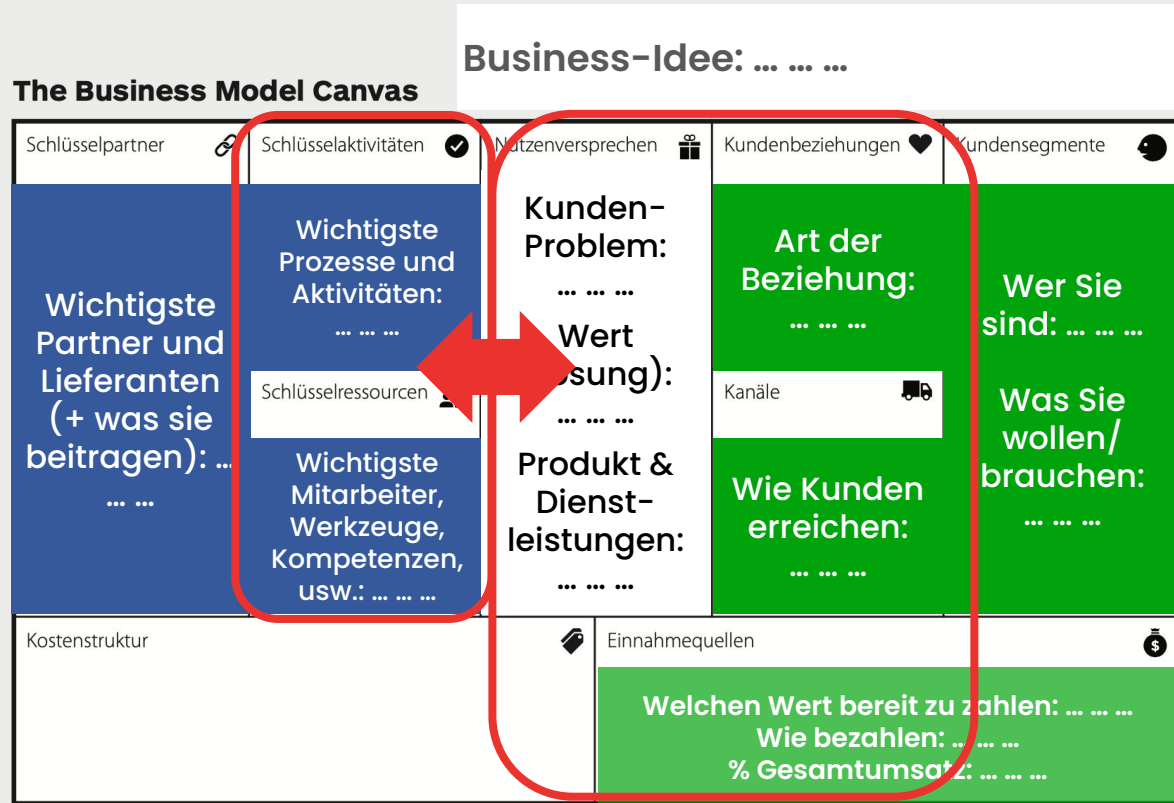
Business-Idee: … … …

The Business Model Canvas

| Schlüsselpartner | Schlüsselaktivitäten | Nutzenversprechen | Kundenbeziehungen | Kundensegmente |
|---|---|---|---|---|
| Wichtigste Partner und Lieferanten (+ was sie beitragen): … … … | Wichtigste Prozesse und Aktivitäten: … … … | Kunden-Problem: … … … Wert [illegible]sung): … … … Produkt & Dienstleistungen: … … … | Art der Beziehung: … … … | Wer Sie sind: … … … Was Sie wollen/ brauchen: … … … |
| | Schlüsselressourcen | | Kanäle | |
| | Wichtigste Mitarbeiter, Werkzeuge, Kompetenzen, usw.: … … … | | Wie Kunden erreichen: … … … | |

Kostenstruktur

Einnahmequellen

Welchen Wert bereit zu zahlen: … … …
Wie bezahlen: … … …
% Gesamtumsatz: … … …